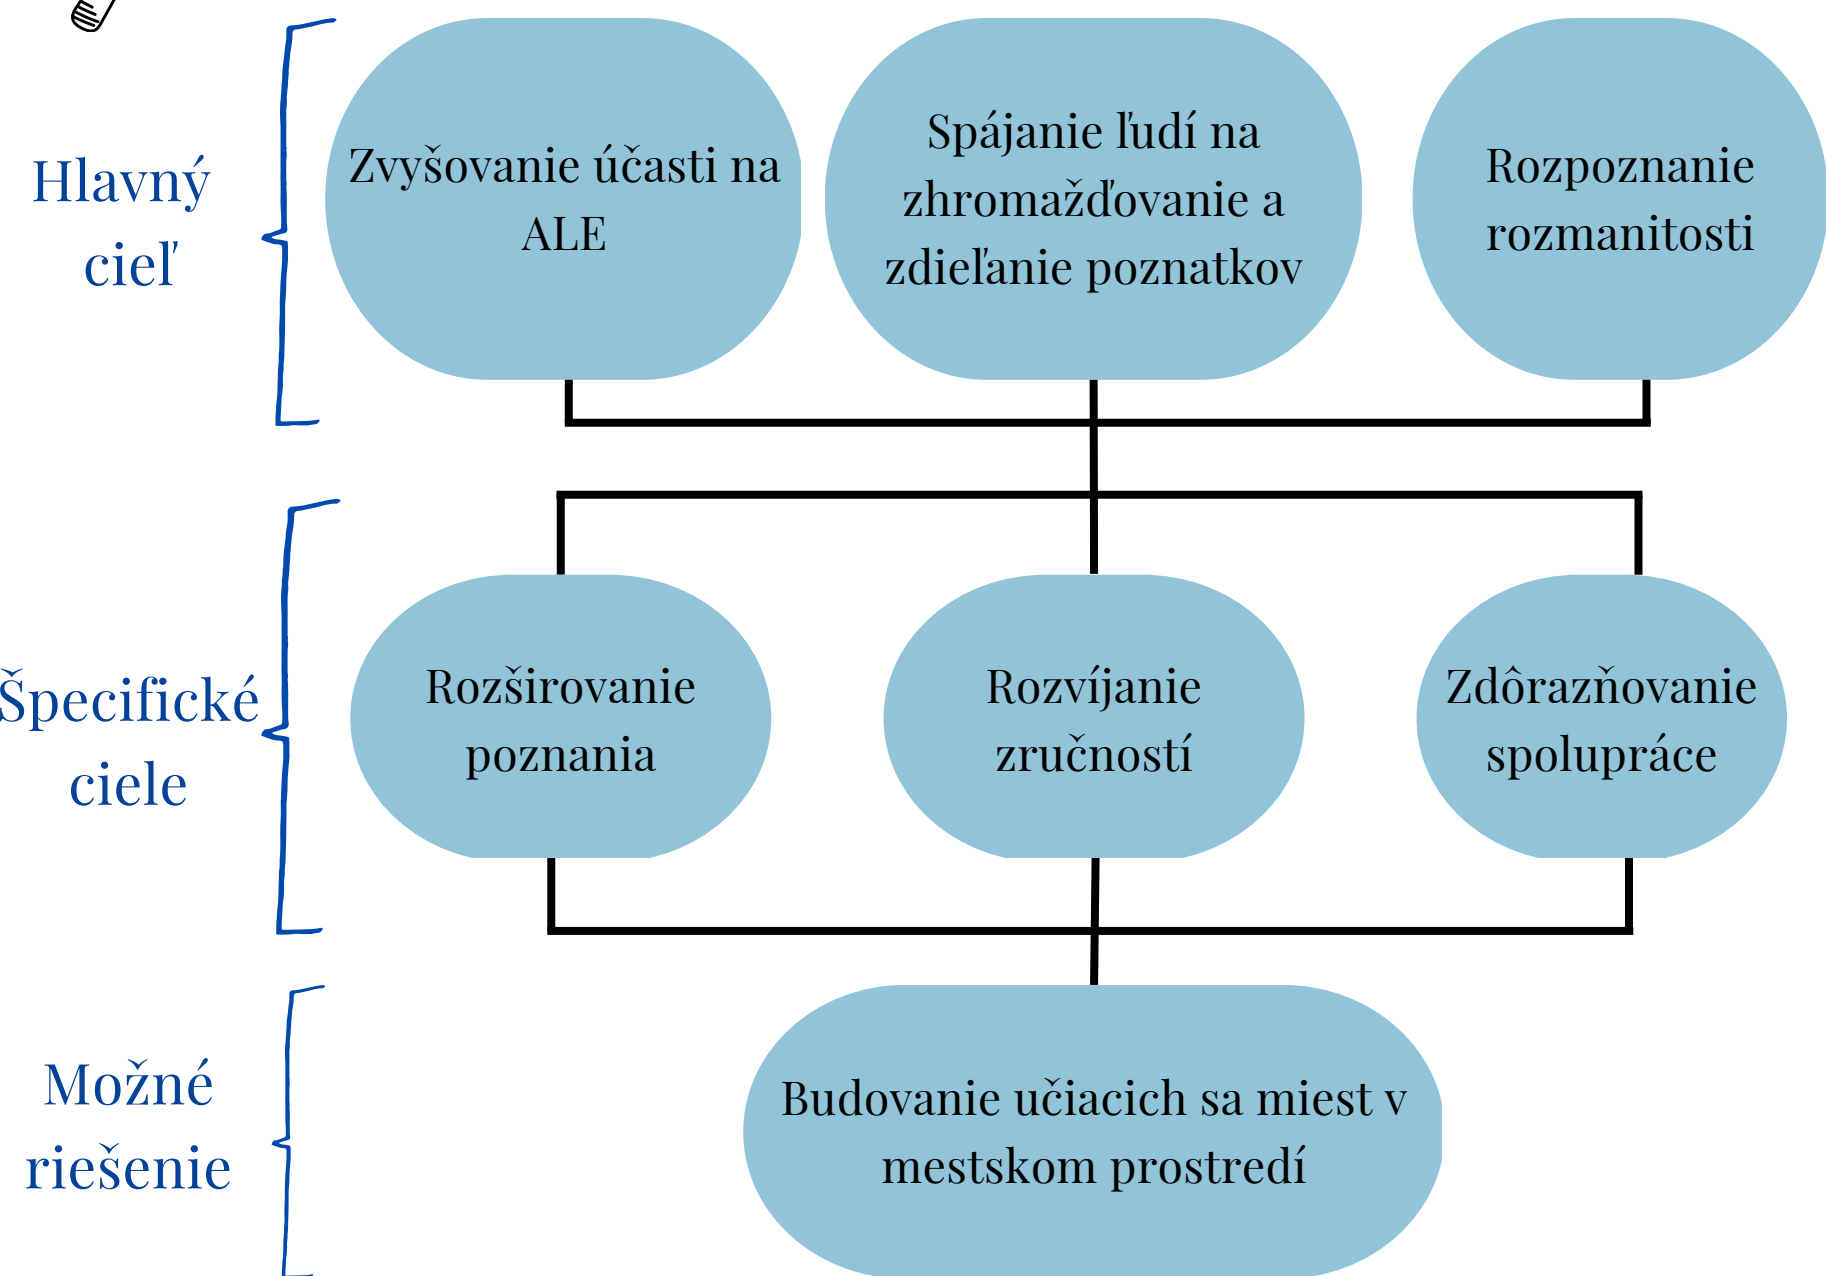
Hlavný cieľ

Zvyšovanie účasti na ALE

Spájanie ľudí na zhromažďovanie a zdieľanie poznatkov

Rozpoznanie rozmanitosti

Špecifické ciele

Rozširovanie poznania

Rozvíjanie zručností

Zdôrazňovanie spolupráce

Možné riešenie

Budovanie učiacich sa miest v mestskom prostredí